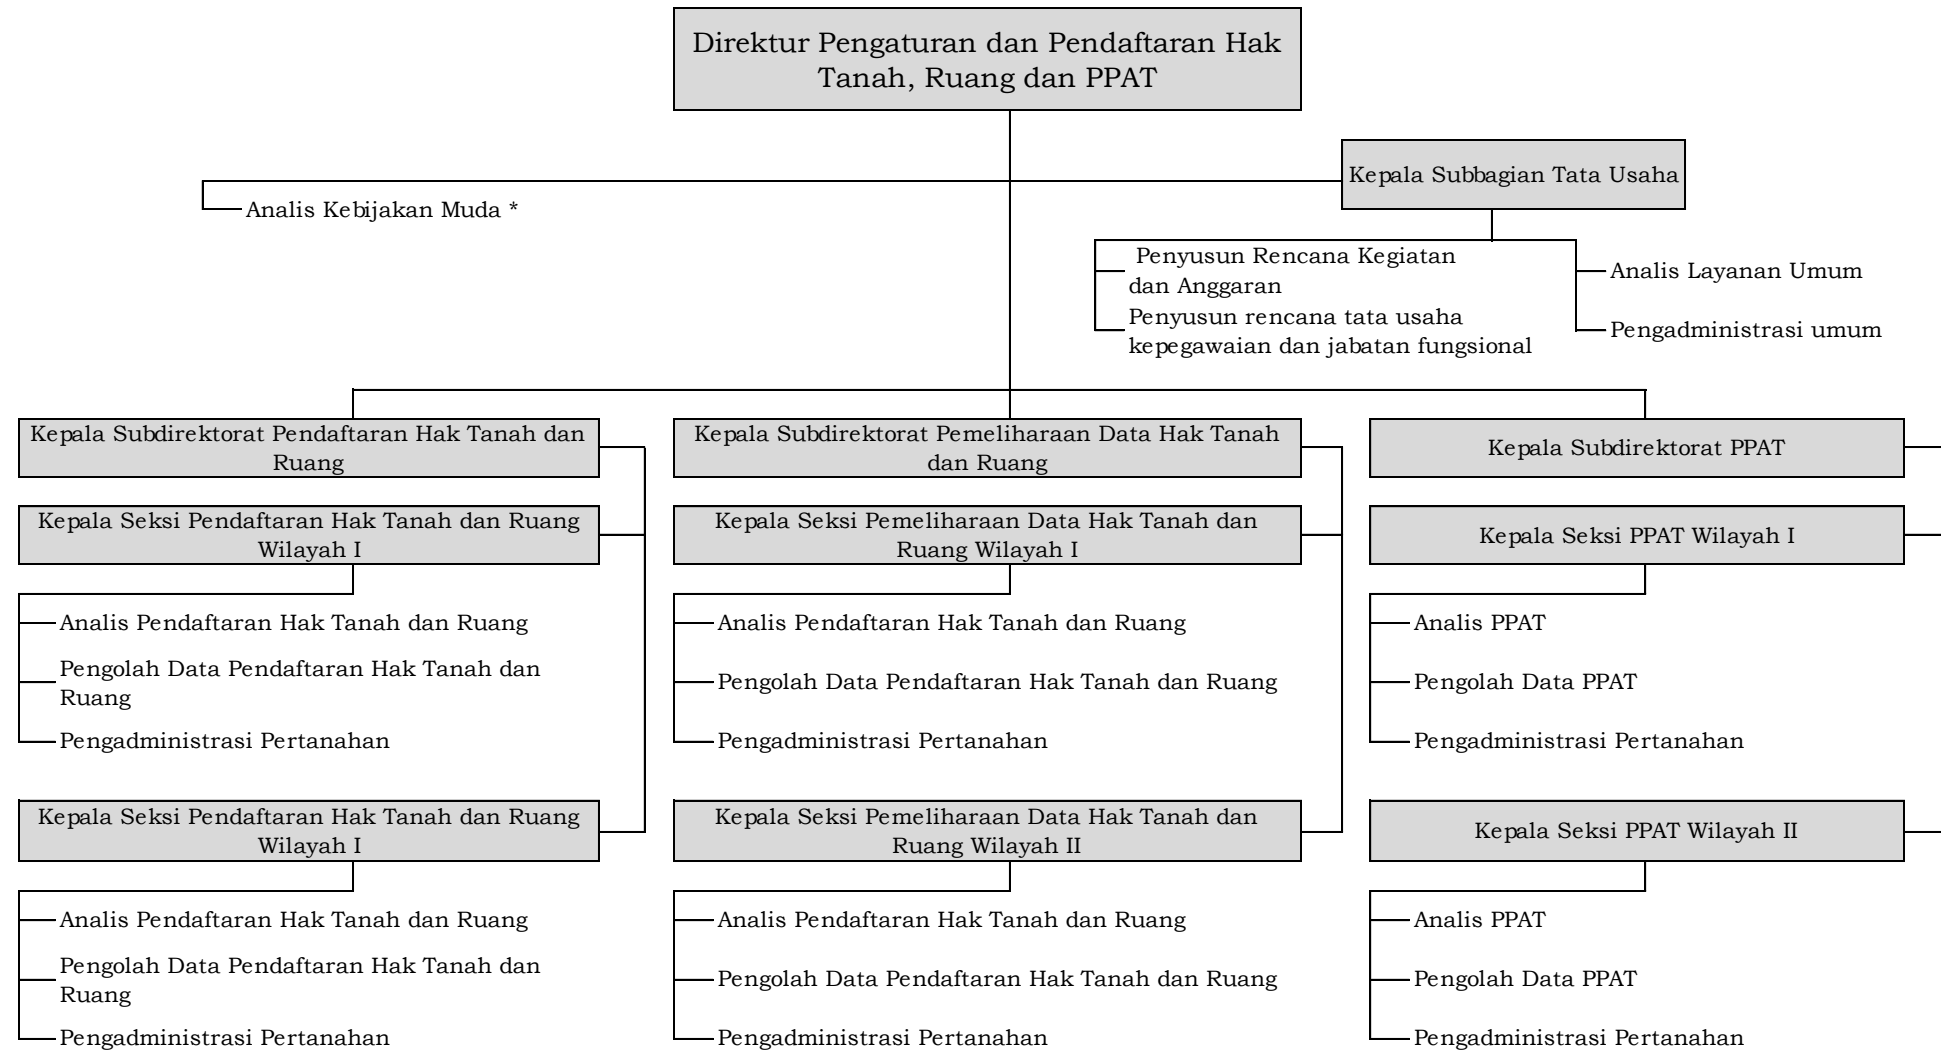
Direktur Pengaturan dan Pendaftaran Hak Tanah, Ruang dan PPAT

Kepala Subbagian Tata Usaha

Analis Kebijakan Muda *

Penyusun Rencana Kegiatan dan Anggaran

Penyusun rencana tata usaha kepegawaian dan jabatan fungsional

Analis Layanan Umum

Pengadministrasi umum

Kepala Subdirektorat Pendaftaran Hak Tanah dan Ruang

Kepala Seksi Pendaftaran Hak Tanah dan Ruang Wilayah I

Analis Pendaftaran Hak Tanah dan Ruang

Pengolah Data Pendaftaran Hak Tanah dan Ruang

Pengadministrasi Pertanahan

Kepala Seksi Pendaftaran Hak Tanah dan Ruang Wilayah I

Analis Pendaftaran Hak Tanah dan Ruang

Pengolah Data Pendaftaran Hak Tanah dan Ruang

Pengadministrasi Pertanahan

Kepala Subdirektorat Pemeliharaan Data Hak Tanah dan Ruang

Kepala Seksi Pemeliharaan Data Hak Tanah dan Ruang Wilayah I

Analis Pendaftaran Hak Tanah dan Ruang

Pengolah Data Pendaftaran Hak Tanah dan Ruang

Pengadministrasi Pertanahan

Kepala Seksi Pemeliharaan Data Hak Tanah dan Ruang Wilayah II

Analis Pendaftaran Hak Tanah dan Ruang

Pengolah Data Pendaftaran Hak Tanah dan Ruang

Pengadministrasi Pertanahan

Kepala Subdirektorat PPAT

Kepala Seksi PPAT Wilayah I

Analis PPAT

Pengolah Data PPAT

Pengadministrasi Pertanahan

Kepala Seksi PPAT Wilayah II

Analis PPAT

Pengolah Data PPAT

Pengadministrasi Pertanahan